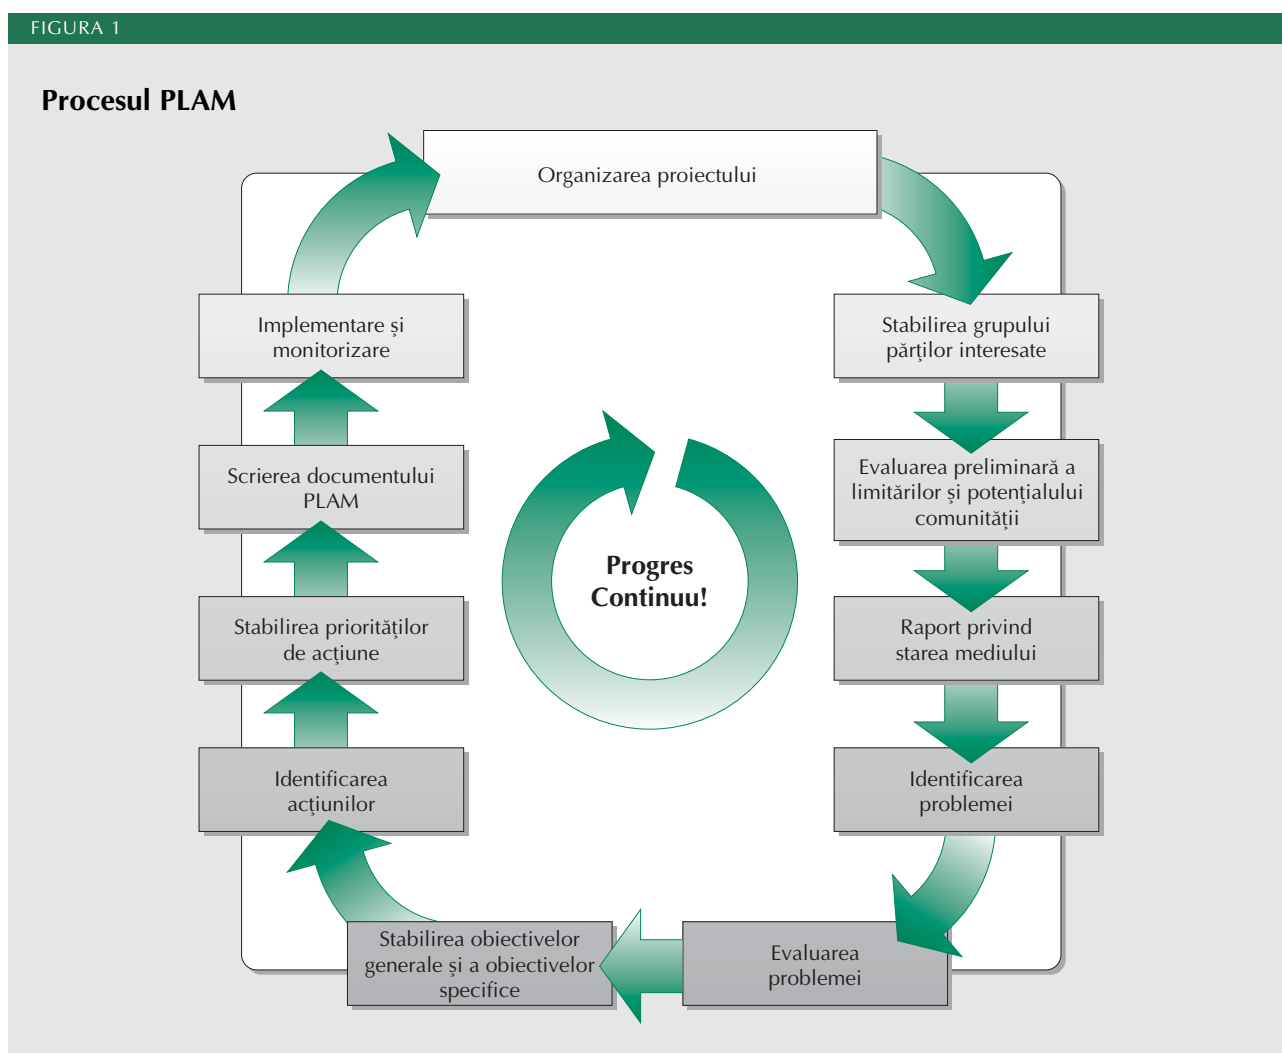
FIGURA 1

Procesul PLAM

Organizarea proiectului

Stabilirea grupului părților interesate

Evaluarea preliminară a limitărilor și potențialului comunității

Raport privind starea mediului

Identificarea problemei

Evaluarea problemei

Stabilirea obiectivelor generale și a obiectivelor specifice

Identificarea acțiunilor

Stabilirea priorităților de acțiune

Scrierea documentului PLAM

Implementare și monitorizare

Progres Continuu!